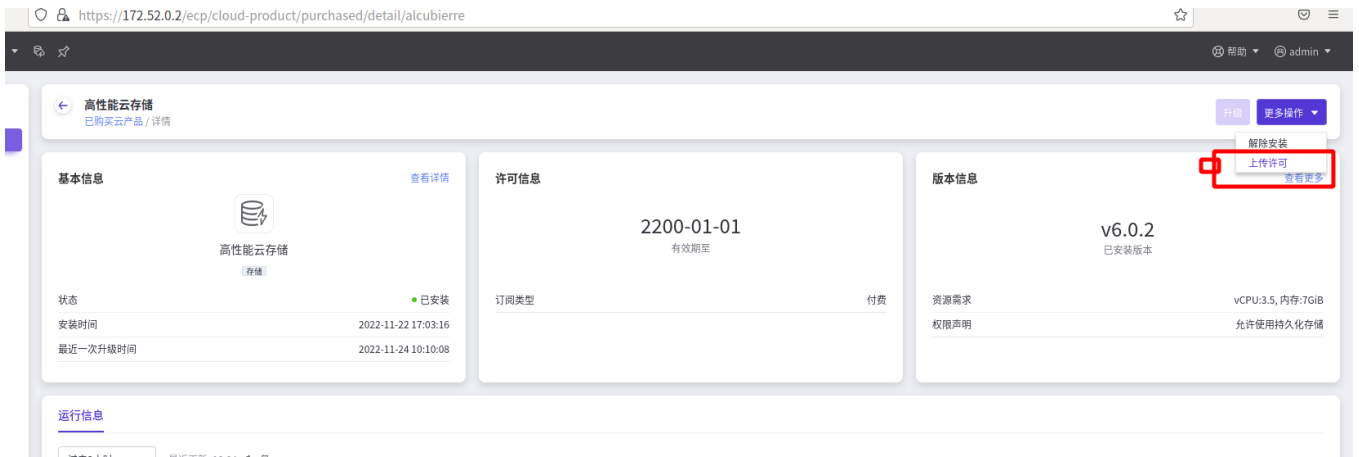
https://172.52.0.2/ecp/cloud-product/purchased/detail/alcubierre

帮助 admin

高性能云存储
已购买云产品 / 详情

升级 更多操作

解除安装
上传许可

基本信息 查看详情

高性能云存储
存储

状态 • 已安装
安装时间 2022-11-22 17:03:16
最近一次升级时间 2022-11-24 10:10:08

许可信息

2200-01-01
有效期至

订阅类型 付费

版本信息 查看更多

v6.0.2
已安装版本

资源需求 vCPU:3.5, 内存:7GiB
权限声明 允许使用持久化存储

运行信息

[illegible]